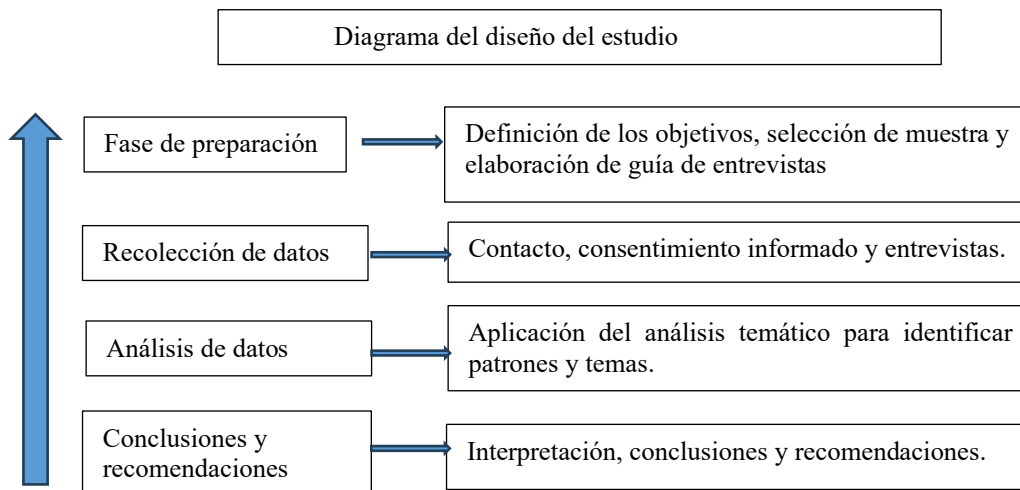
Diagrama del diseño del estudio

Fase de preparación

Definición de los objetivos, selección de muestra y elaboración de guía de entrevistas

Recolección de datos

Contacto, consentimiento informado y entrevistas.

Análisis de datos

Aplicación del análisis temático para identificar patrones y temas.

Conclusiones y recomendaciones

Interpretación, conclusiones y recomendaciones.